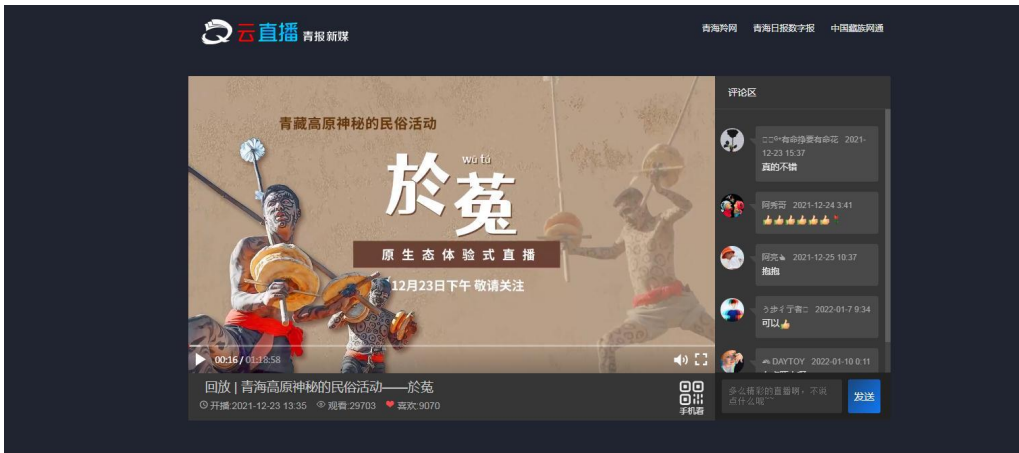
云直播 青报新媒

青海羚网 青海日报数字报 中国藏族网通

青藏高原神秘的民俗活动

wū tù

於菟

原生态体验式直播

12月23日下午 敬请关注

00:16 / 01:18:58

回放 | 青海高原神秘的民俗活动——於菟

开播:2021-12-23 13:35 观看:29703 喜欢:9070

手机看

评论区

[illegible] 2021-12-23 15:37
真的不错

阿秀哥 2021-12-24 3:41
👍👍👍👍👍👍

阿亮 2021-12-25 10:37
抱抱

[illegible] 2022-01-7 9:34
可以👍

DAYTOY 2022-01-10 0:11

多么精彩的直播啊，不说点什么嘛~

发送